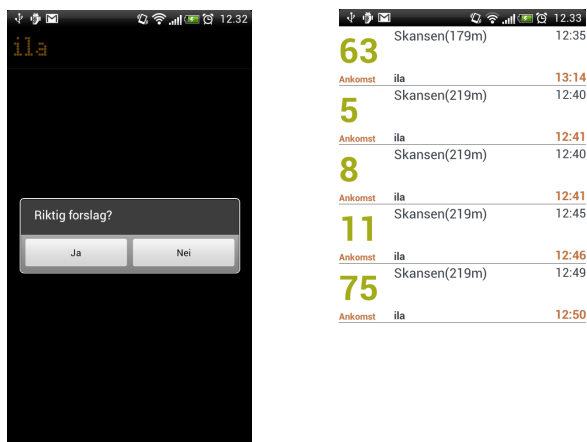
12.32
ila

Riktig forslag?

Ja
Nei

12.33

63
Skansen(179m)
12:35
Ankomst
ila
13:14

5
Skansen(219m)
12:40
Ankomst
ila
12:41

8
Skansen(219m)
12:40
Ankomst
ila
12:41

11
Skansen(219m)
12:45
Ankomst
ila
12:46

75
Skansen(219m)
12:49
Ankomst
ila
12:50